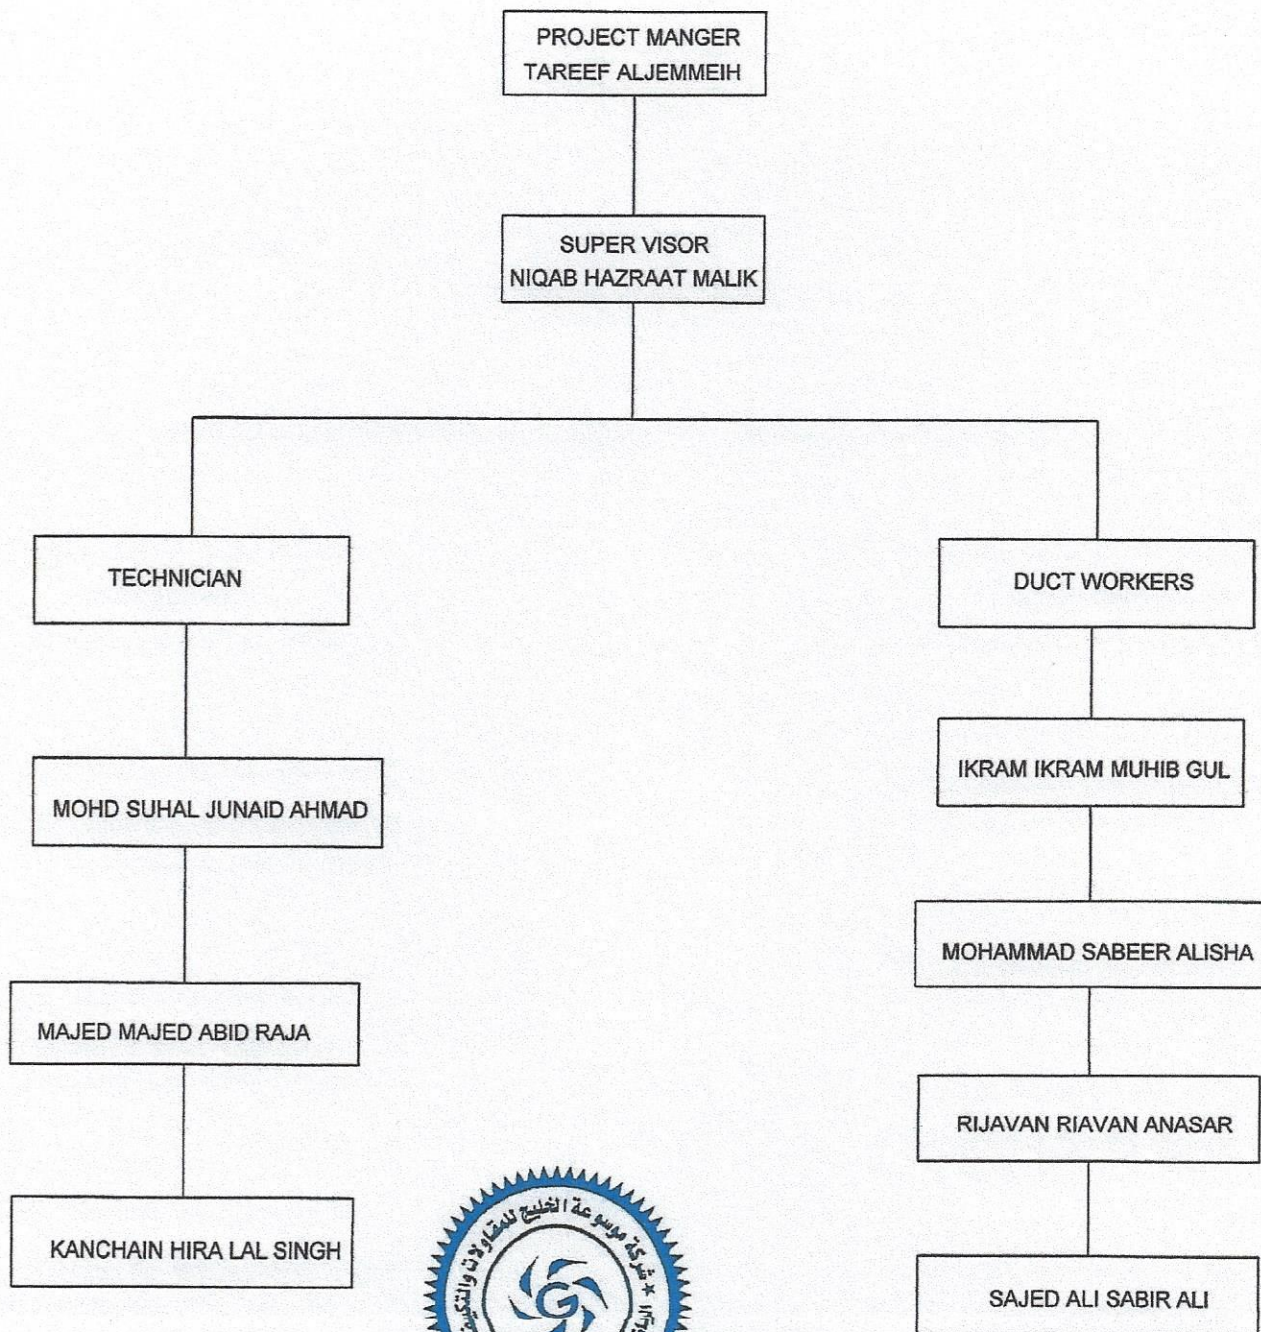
PROJECT MANGER
TAREEF ALJEMMEIH

SUPER VISOR
NIQAB HAZRAAT MALIK

TECHNICIAN

MOHD SUHAL JUNAID AHMAD

MAJED MAJED ABID RAJA

KANCHAIN HIRA LAL SINGH

DUCT WORKERS

IKRAM IKRAM MUHIB GUL

MOHAMMAD SABEER ALISHA

RIJAVAN RIAVAN ANASAR

SAJED ALI SABIR ALI

شركة موسوعة الخليج للمقاولات والتكييف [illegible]